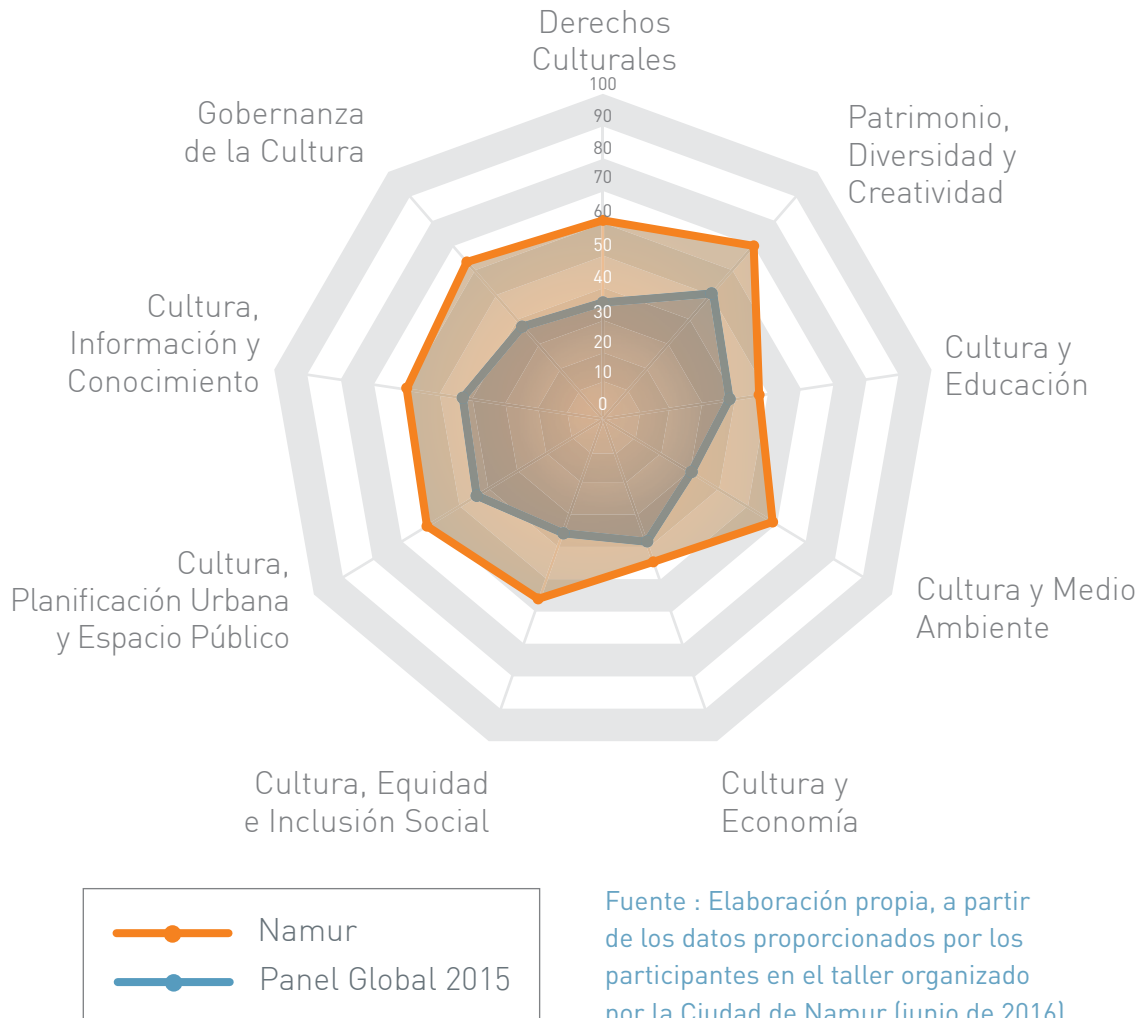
Derechos Culturales

100
90
80
70
60
50
40
30
20
10
0

Patrimonio, Diversidad y Creatividad

Cultura y Educación

Cultura y Medio Ambiente

Cultura y Economía

Cultura, Equidad e Inclusión Social

Cultura, Planificación Urbana y Espacio Público

Cultura, Información y Conocimiento

Gobernanza de la Cultura

Namur
Panel Global 2015

Fuente : Elaboración propia, a partir de los datos proporcionados por los participantes en el taller organizado por la Ciudad de Namur (junio de 2016)